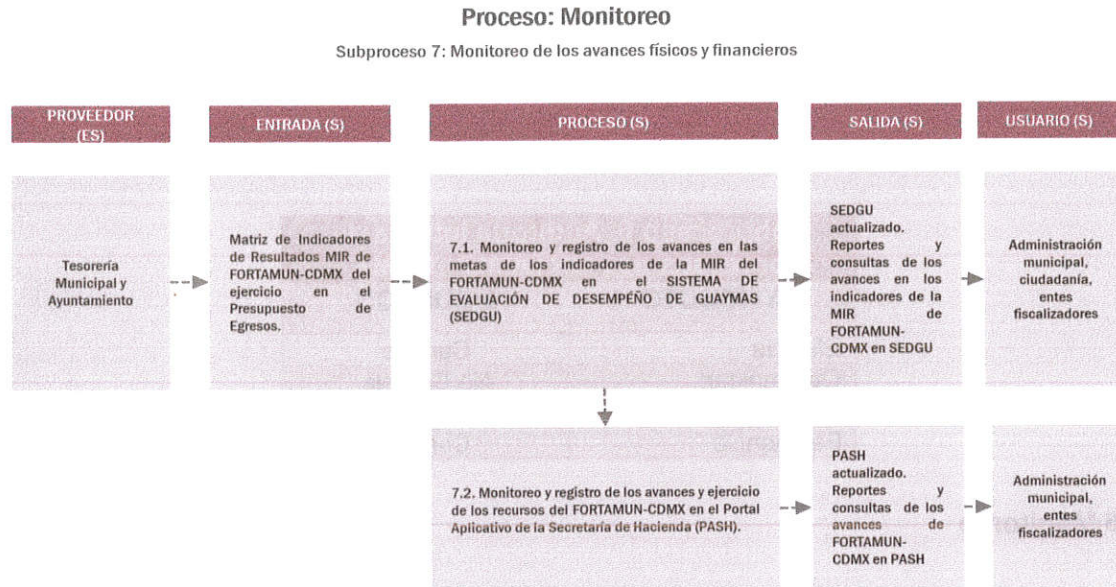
Proceso: Monitoreo

Subproceso 7: Monitoreo de los avances físicos y financieros

PROVEEDOR (ES)

ENTRADA (S)

PROCESO (S)

SALIDA (S)

USUARIO (S)

Tesorería Municipal y Ayuntamiento

Matriz de Indicadores de Resultados MIR de FORTAMUN-CDMX del ejercicio en el Presupuesto de Egresos.

7.1. Monitoreo y registro de los avances en las metas de los indicadores de la MIR del FORTAMUN-CDMX en el SISTEMA DE EVALUACIÓN DE DESEMPEÑO DE GUAYMAS (SEDGU)

SEDGU actualizado. Reportes y consultas de los avances en los indicadores de la MIR de FORTAMUN-CDMX en SEDGU

Administración municipal, ciudadanía, entes fiscalizadores

7.2. Monitoreo y registro de los avances y ejercicio de los recursos del FORTAMUN-CDMX en el Portal Aplicativo de la Secretaría de Hacienda (PASH).

PASH actualizado. Reportes y consultas de los avances de FORTAMUN-CDMX en PASH

Administración municipal, entes fiscalizadores